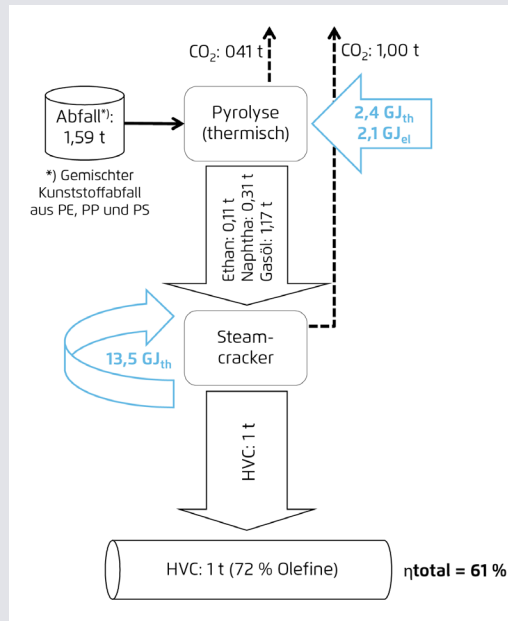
$CO_2$: 041 t

$CO_2$: 1,00 t

Abfall*): 1,59 t

*) Gemischter Kunststoffabfall aus PE, PP und PS

Pyrolyse (thermisch)

2,4 $GJ_{th}$
2,1 $GJ_{el}$

Ethan: 0,11 t
Naphtha: 0,31 t
Gasöl: 1,17 t

13,5 $GJ_{th}$

Steam-cracker

HVC: 1 t

HVC: 1 t (72 % Olefine)

ηtotal = 61 %